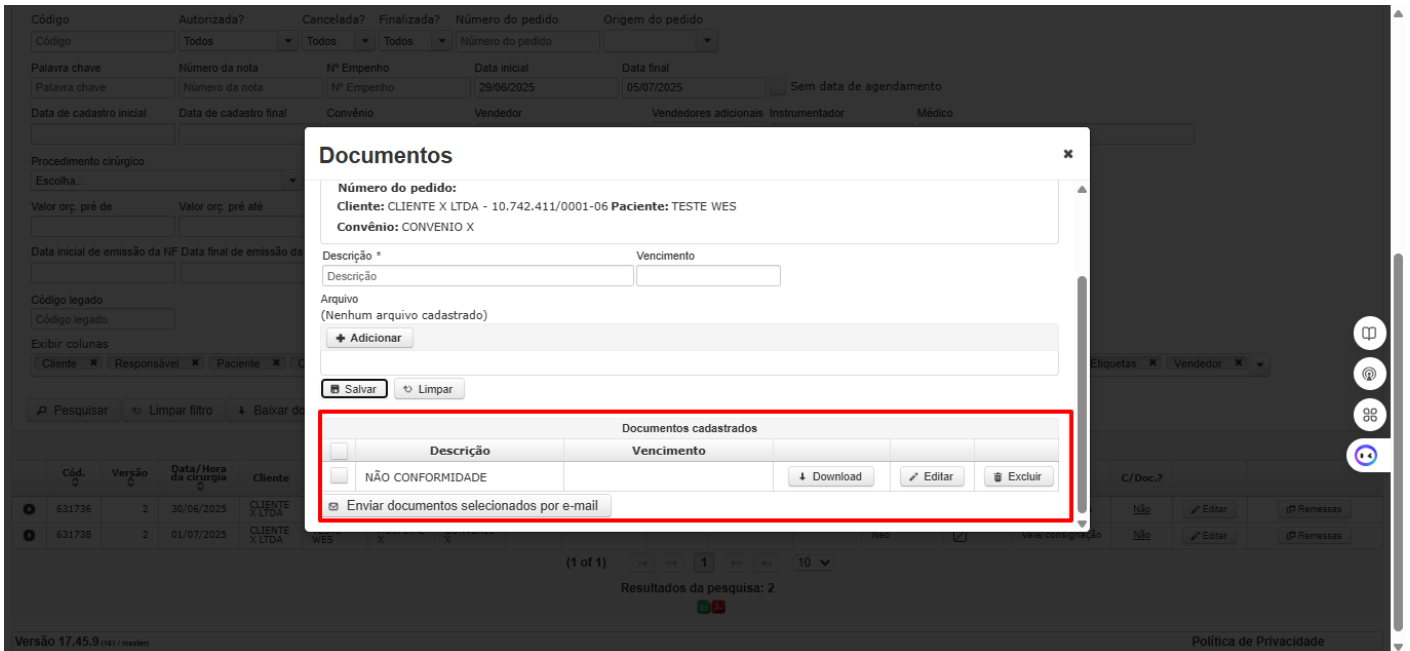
Código | Autorizada? | Cancelada? | Finalizada? | Número do pedido | Origem do pedido
Código | Todos | Todos | Todos | Número do pedido

Palavra chave | Número da nota | Nº Empenho | Data inicial | Data final
Palavra chave | Número da nota | Nº Empenho | 29/06/2025 | 05/07/2025 | Sem data de agendamento

Data de cadastro inicial | Data de cadastro final | Convênio | Vendedor | Vendedores adicionais | Instrumentador | Médico

Procedimento cirúrgico
Escolha...

Valor orç. prê de | Valor orç. prê até

Data inicial de emissão da NF | Data final de emissão da

Código legado
Código legado

Exibir colunas
Cliente ✖ Responsável ✖ Paciente ✖ | Etiquetas ✖ Vendedor ✖

Pesquisar | Limpar filtro | Baixar do

Documentos
×

Número do pedido:
Cliente: CLIENTE X LTDA - 10.742.411/0001-06 Paciente: TESTE WES
Convênio: CONVENIO X

Descrição * | Vencimento
Descrição

Arquivo
(Nenhum arquivo cadastrado)
+ Adicionar

Salvar | Limpar

Documentos cadastrados

| | Descrição | Vencimento | | | |
|---|---|---|---|---|---|
| | NÃO CONFORMIDADE | | Download | Editar | Excluir |

Enviar documentos selecionados por e-mail

| | Cód. | Versão | Data/Hora da cirurgia | Cliente | | | | | C/Doc.? | | |
|---|---|---|---|---|---|---|---|---|---|---|---|
| | 631736 | 2 | 30/06/2025 | CLIENTE X LTDA | | | | | Não | Editar | Remessas |
| | 631738 | 2 | 01/07/2025 | CLIENTE X LTDA | WES | Não | | Vale/consignação | Não | Editar | Remessas |

(1 of 1) | 1 | 10

Resultados da pesquisa: 2

Versão 17.45.9 (181 / master)

Política de Privacidade